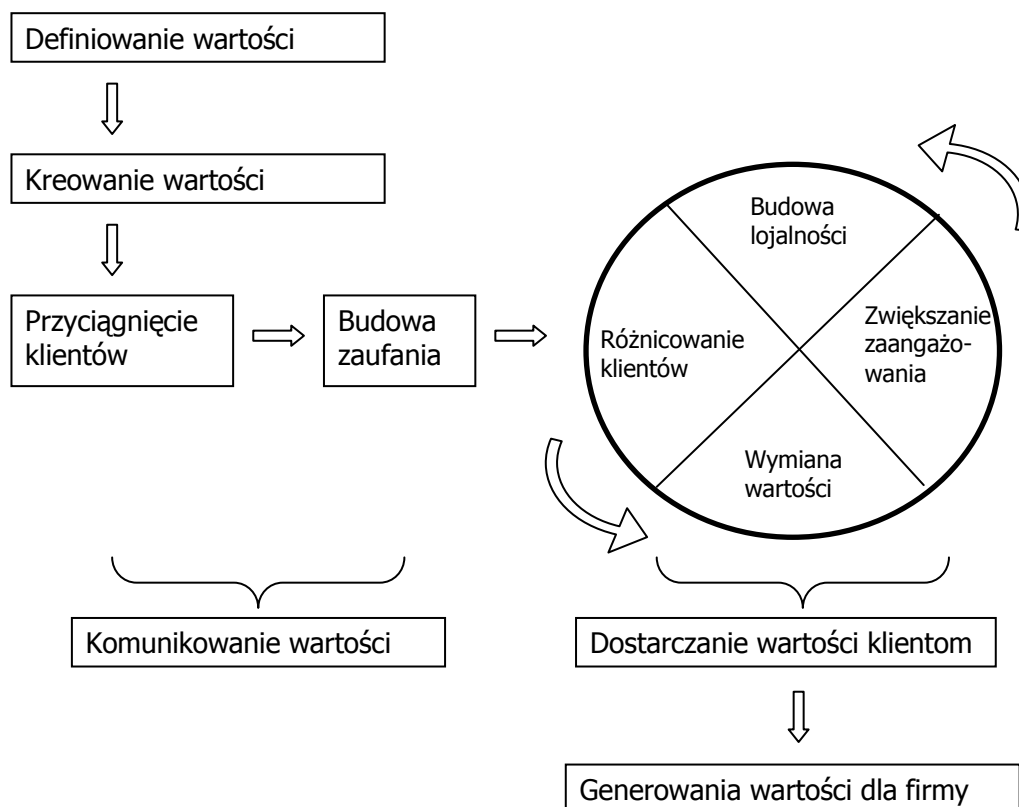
Definiowanie wartości

Kreowanie wartości

Przyciągnięcie klientów

Budowa zaufania

Budowa lojalności

Różnicowanie klientów

Zwiększanie zaangażowania

Wymiana wartości

Komunikowanie wartości

Dostarczanie wartości klientom

Generowania wartości dla firmy